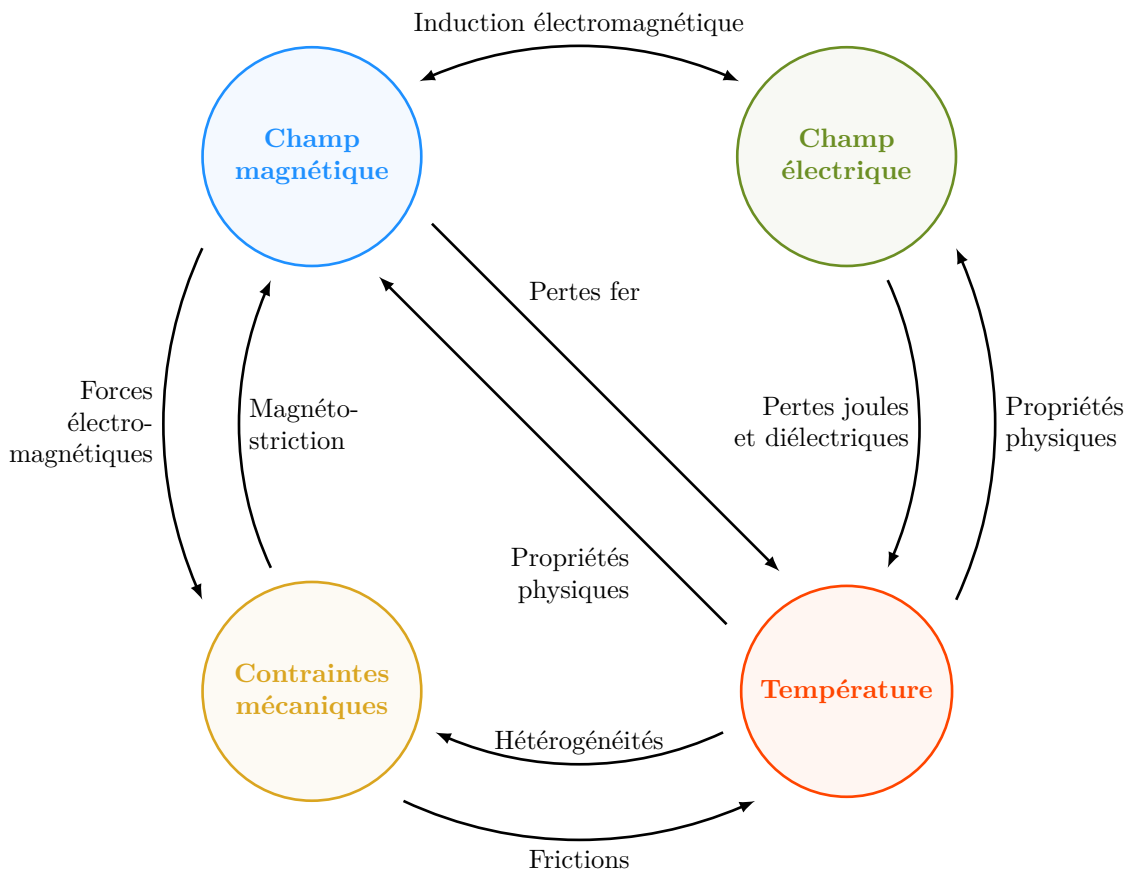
Induction électromagnétique

Champ magnétique

Champ électrique

Pertes fer

Forces électromagnétiques

Magnétostriction

Pertes joules et diélectriques

Propriétés physiques

Propriétés physiques

Contraintes mécaniques

Température

Hétérogénéités

Frictions